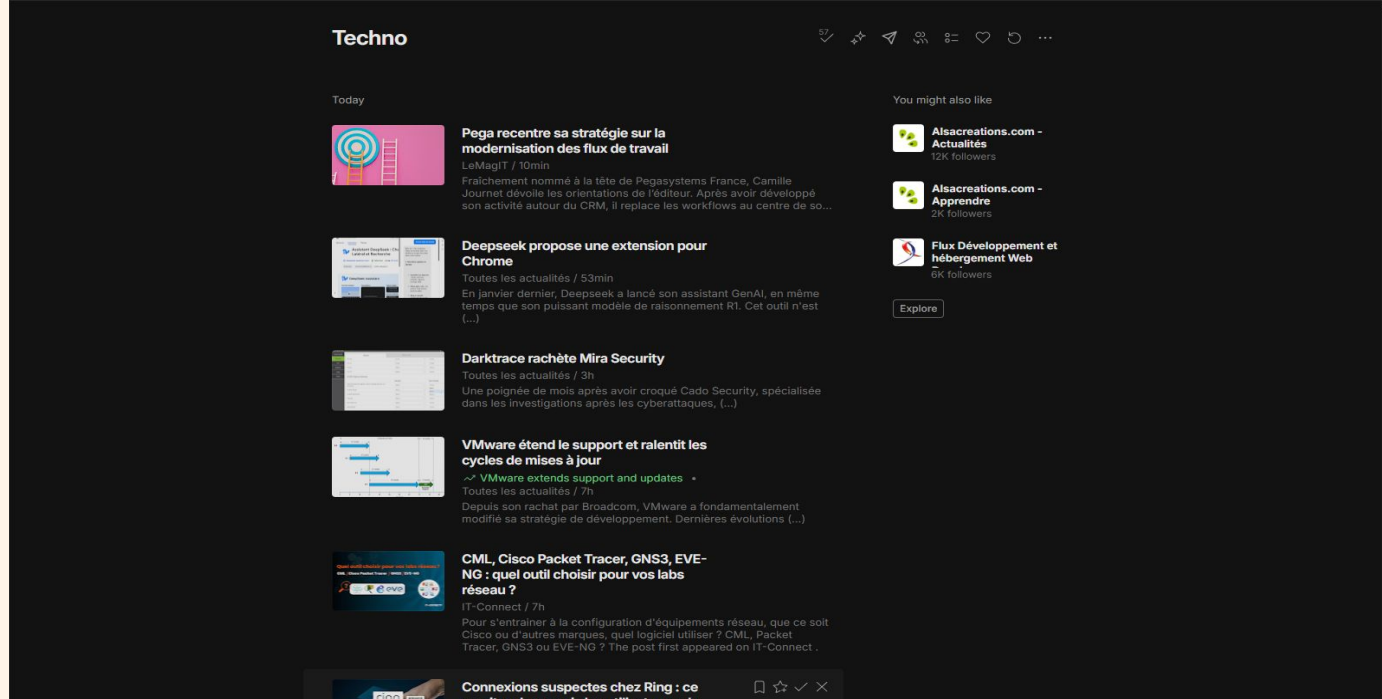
Techno

57

Today

Pega recentre sa stratégie sur la modernisation des flux de travail
LeMagIT / 10min
Fraîchement nommé à la tête de Pegasystems France, Camille Journet dévoile les orientations de l'éditeur. Après avoir développé son activité autour du CRM, il replace les workflows au centre de so...

Deepseek propose une extension pour Chrome
Toutes les actualités / 53min
En janvier dernier, Deepseek a lancé son assistant GenAI, en même temps que son puissant modèle de raisonnement R1. Cet outil n'est (...)

Darktrace rachète Mira Security
Toutes les actualités / 3h
Une poignée de mois après avoir croqué Cado Security, spécialisée dans les investigations après les cyberattaques, (...)

VMware étend le support et ralentit les cycles de mises à jour
VMware extends support and updates •
Toutes les actualités / 7h
Depuis son rachat par Broadcom, VMware a fondamentalement modifié sa stratégie de développement. Dernières évolutions (...)

CML, Cisco Packet Tracer, GNS3, EVE-NG : quel outil choisir pour vos labs réseau ?
IT-Connect / 7h
Pour s'entraîner à la configuration d'équipements réseau, que ce soit Cisco ou d'autres marques, quel logiciel utiliser ? CML, Packet Tracer, GNS3 ou EVE-NG ? The post first appeared on IT-Connect .

Connexions suspectes chez Ring : ce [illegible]

You might also like

Alsacreations.com - Actualités
12K followers

Alsacreations.com - Apprendre
2K followers

Flux Développement et hébergement Web
6K followers

Explore